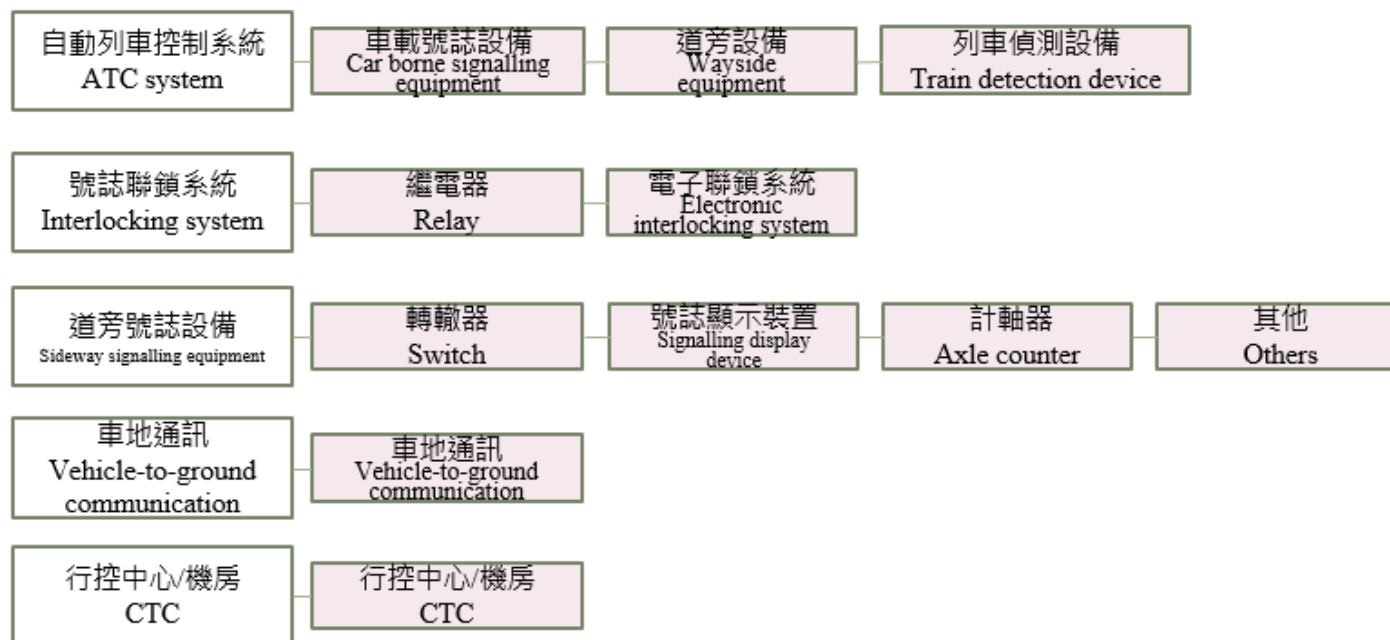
自動列車控制系統
ATC system

車載號誌設備
Car borne signalling equipment

道旁設備
Wayside equipment

列車偵測設備
Train detection device

號誌聯鎖系統
Interlocking system

繼電器
Relay

電子聯鎖系統
Electronic interlocking system

道旁號誌設備
Sideway signalling equipment

轉轍器
Switch

號誌顯示裝置
Signalling display device

計軸器
Axle counter

其他
Others

車地通訊
Vehicle-to-ground communication

車地通訊
Vehicle-to-ground communication

行控中心/機房
CTC

行控中心/機房
CTC